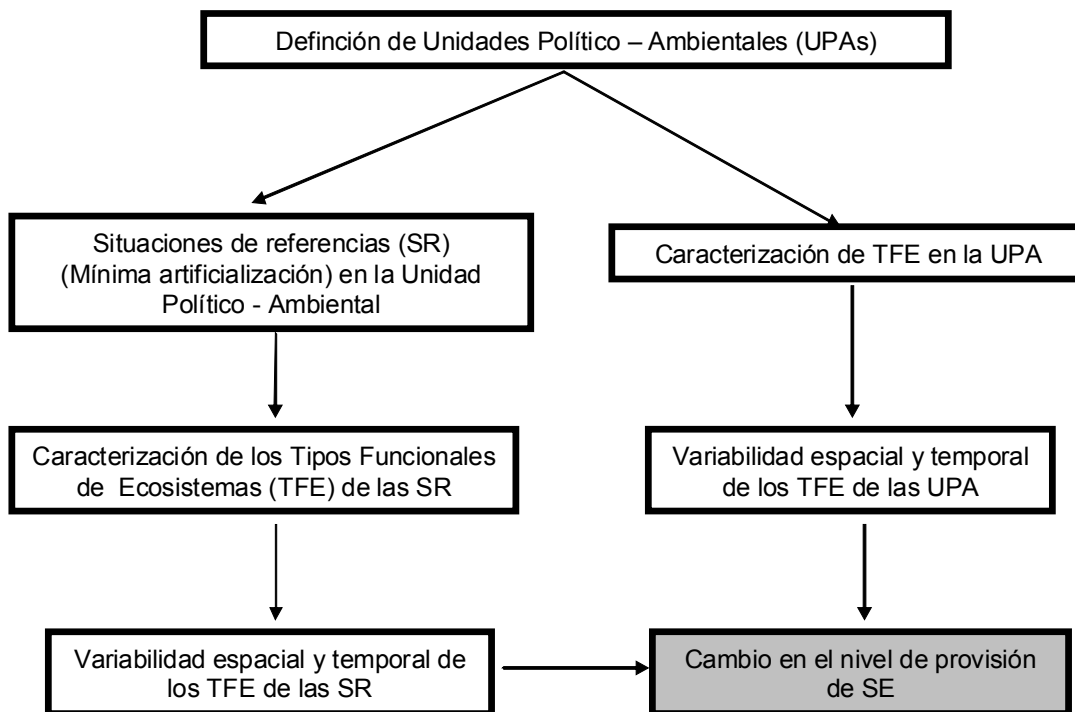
Defnición de Unidades Político – Ambientales (UPAs)

Situaciones de referencias (SR) (Mínima artificialización) en la Unidad Político - Ambiental

Caracterización de TFE en la UPA

Caracterización de los Tipos Funcionales de Ecosistemas (TFE) de las SR

Variabilidad espacial y temporal de los TFE de las UPA

Variabilidad espacial y temporal de los TFE de las SR

Cambio en el nivel de provisión de SE